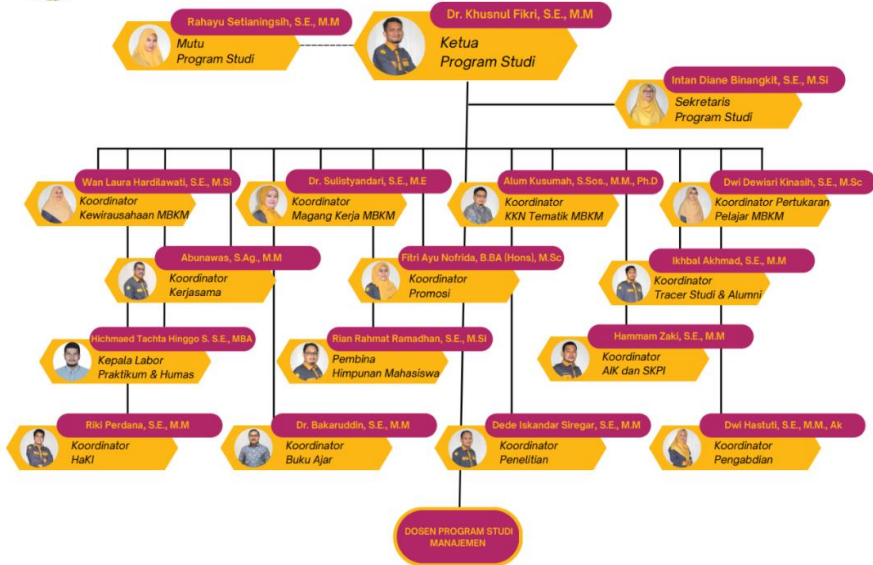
Dr. Khusnul Fikri, S.E., M.M
Ketua
Program Studi

Rahayu Setianingsih, S.E., M.M
Mutu
Program Studi

Intan Diane Binangkit, S.E., M.Si
Sekretaris
Program Studi

Wan Laura Hardilawati, S.E., M.Si
Koordinator
Kewirausahaan MBKM

Dr. Sulistyandari, S.E., M.E
Koordinator
Magang Kerja MBKM

Alum Kusumah, S.Sos., M.M., Ph.D
Koordinator
KKN Tematik MBKM

Dwi Dewisri Kinasih, S.E., M.Sc
Koordinator Pertukaran
Pelajar MBKM

Abunawas, S.Ag., M.M
Koordinator
Kerjasama

Fitri Ayu Nofrida, B.BA (Hons), M.Sc
Koordinator
Promosi

Ikhbal Akhmad, S.E., M.M
Koordinator
Tracer Studi & Alumni

Hichmaed Tachta Hinggo S. S.E., MBA
Kepala Labor
Praktikum & Humas

Rian Rahmat Ramadhan, S.E., M.Si
Pembina
Himpunan Mahasiswa

Hammam Zaki, S.E., M.M
Koordinator
AIK dan SKPI

Riki Perdana, S.E., M.M
Koordinator
HaKI

Dr. Bakaruddin, S.E., M.M
Koordinator
Buku Ajar

Dede Iskandar Siregar, S.E., M.M
Koordinator
Penelitian

Dwi Hastuti, S.E., M.M., Ak
Koordinator
Pengabdian

DOSEN PROGRAM STUDI MANAJEMEN